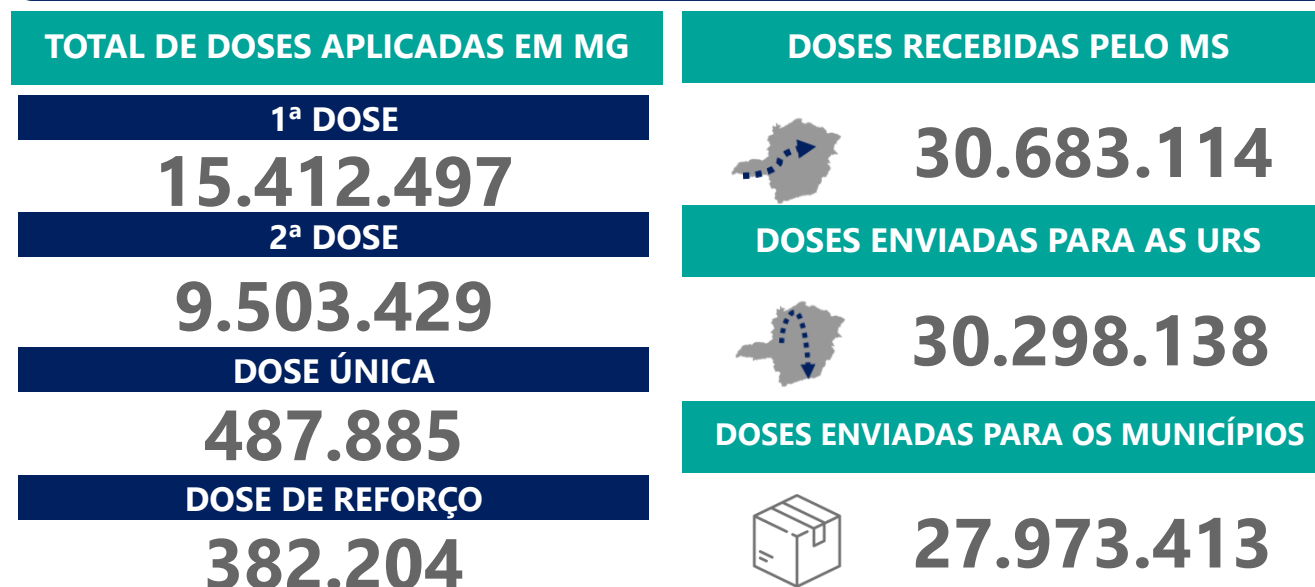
TOTAL DE DOSES APLICADAS EM MG

1ª DOSE

15.412.497

2ª DOSE

9.503.429

DOSE ÚNICA

487.885

DOSE DE REFORÇO

382.204

DOSES RECEBIDAS PELO MS

30.683.114

DOSES ENVIADAS PARA AS URS

30.298.138

DOSES ENVIADAS PARA OS MUNICÍPIOS

27.973.413